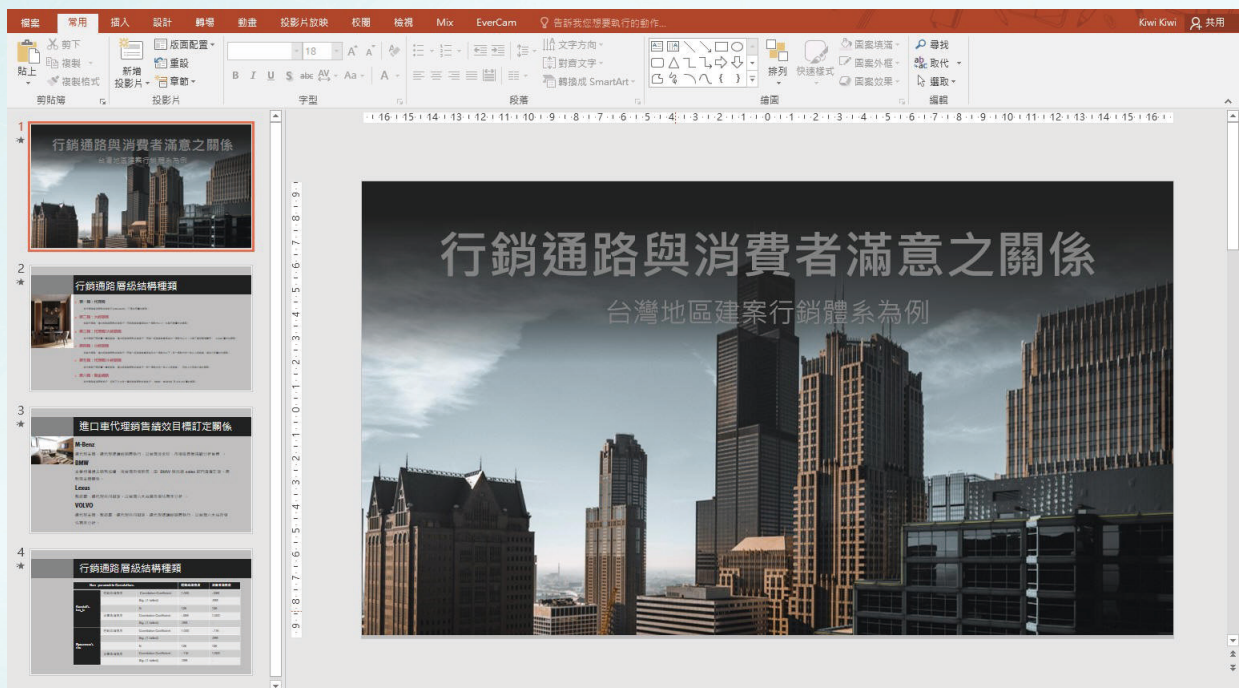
檔案 常用 插入 設計 轉場 動畫 投影片放映 校閱 檢視 Mix EverCam 告訴我您想要執行的動作... Kiwi Kiwi 共用

貼上 剪下 複製 複製格式 剪貼簿
新增投影片 版面配置 重設 章節 投影片
18 字型
段落 文字方向 對齊文字 轉換成 SmartArt
排列 快速樣式 圖案填滿 圖案外框 圖案效果 繪圖
尋找 取代 選取 編輯

1
行銷通路與消費者滿意之關係
台灣地區建案行銷體系為例

2
行銷通路層級結構種類

3
進口車代理銷售績效目標訂定關係
M-Benz
BMW
Lexus
VOLVO

4
行銷通路層級結構種類

行銷通路與消費者滿意之關係
台灣地區建案行銷體系為例